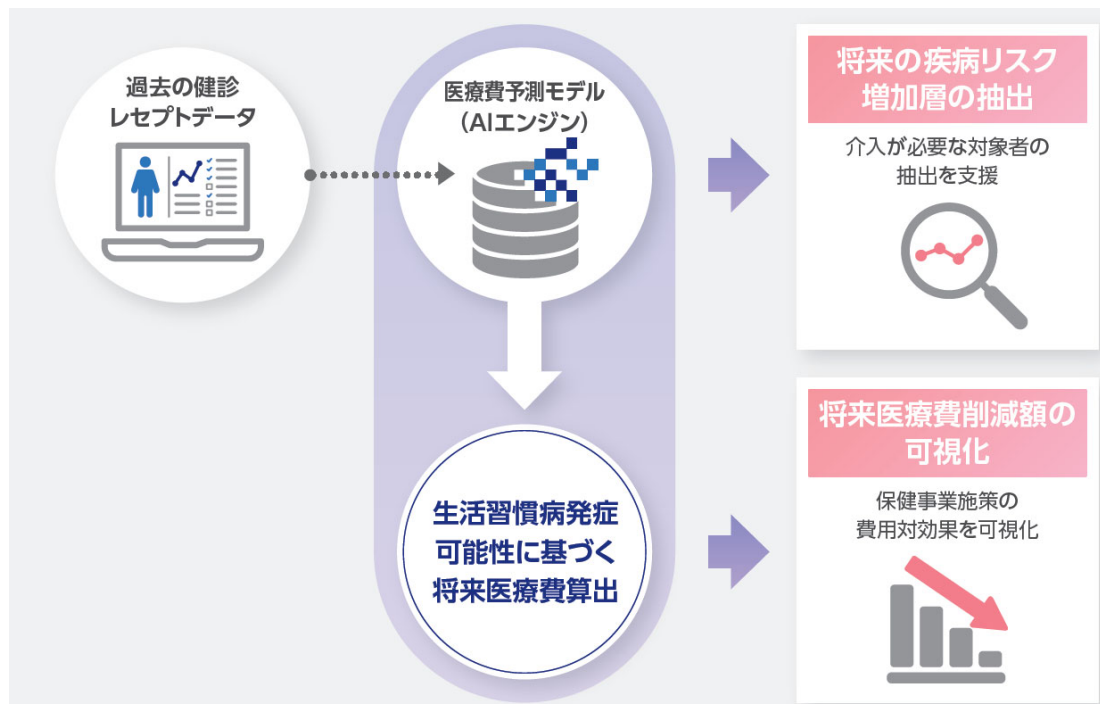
過去の健診
レセプトデータ

医療費予測モデル
（AIエンジン）

生活習慣病発症
可能性に基づく
将来医療費算出

将来の疾病リスク
増加層の抽出

介入が必要な対象者の
抽出を支援

将来医療費削減額の
可視化

保健事業施策の
費用対効果を可視化